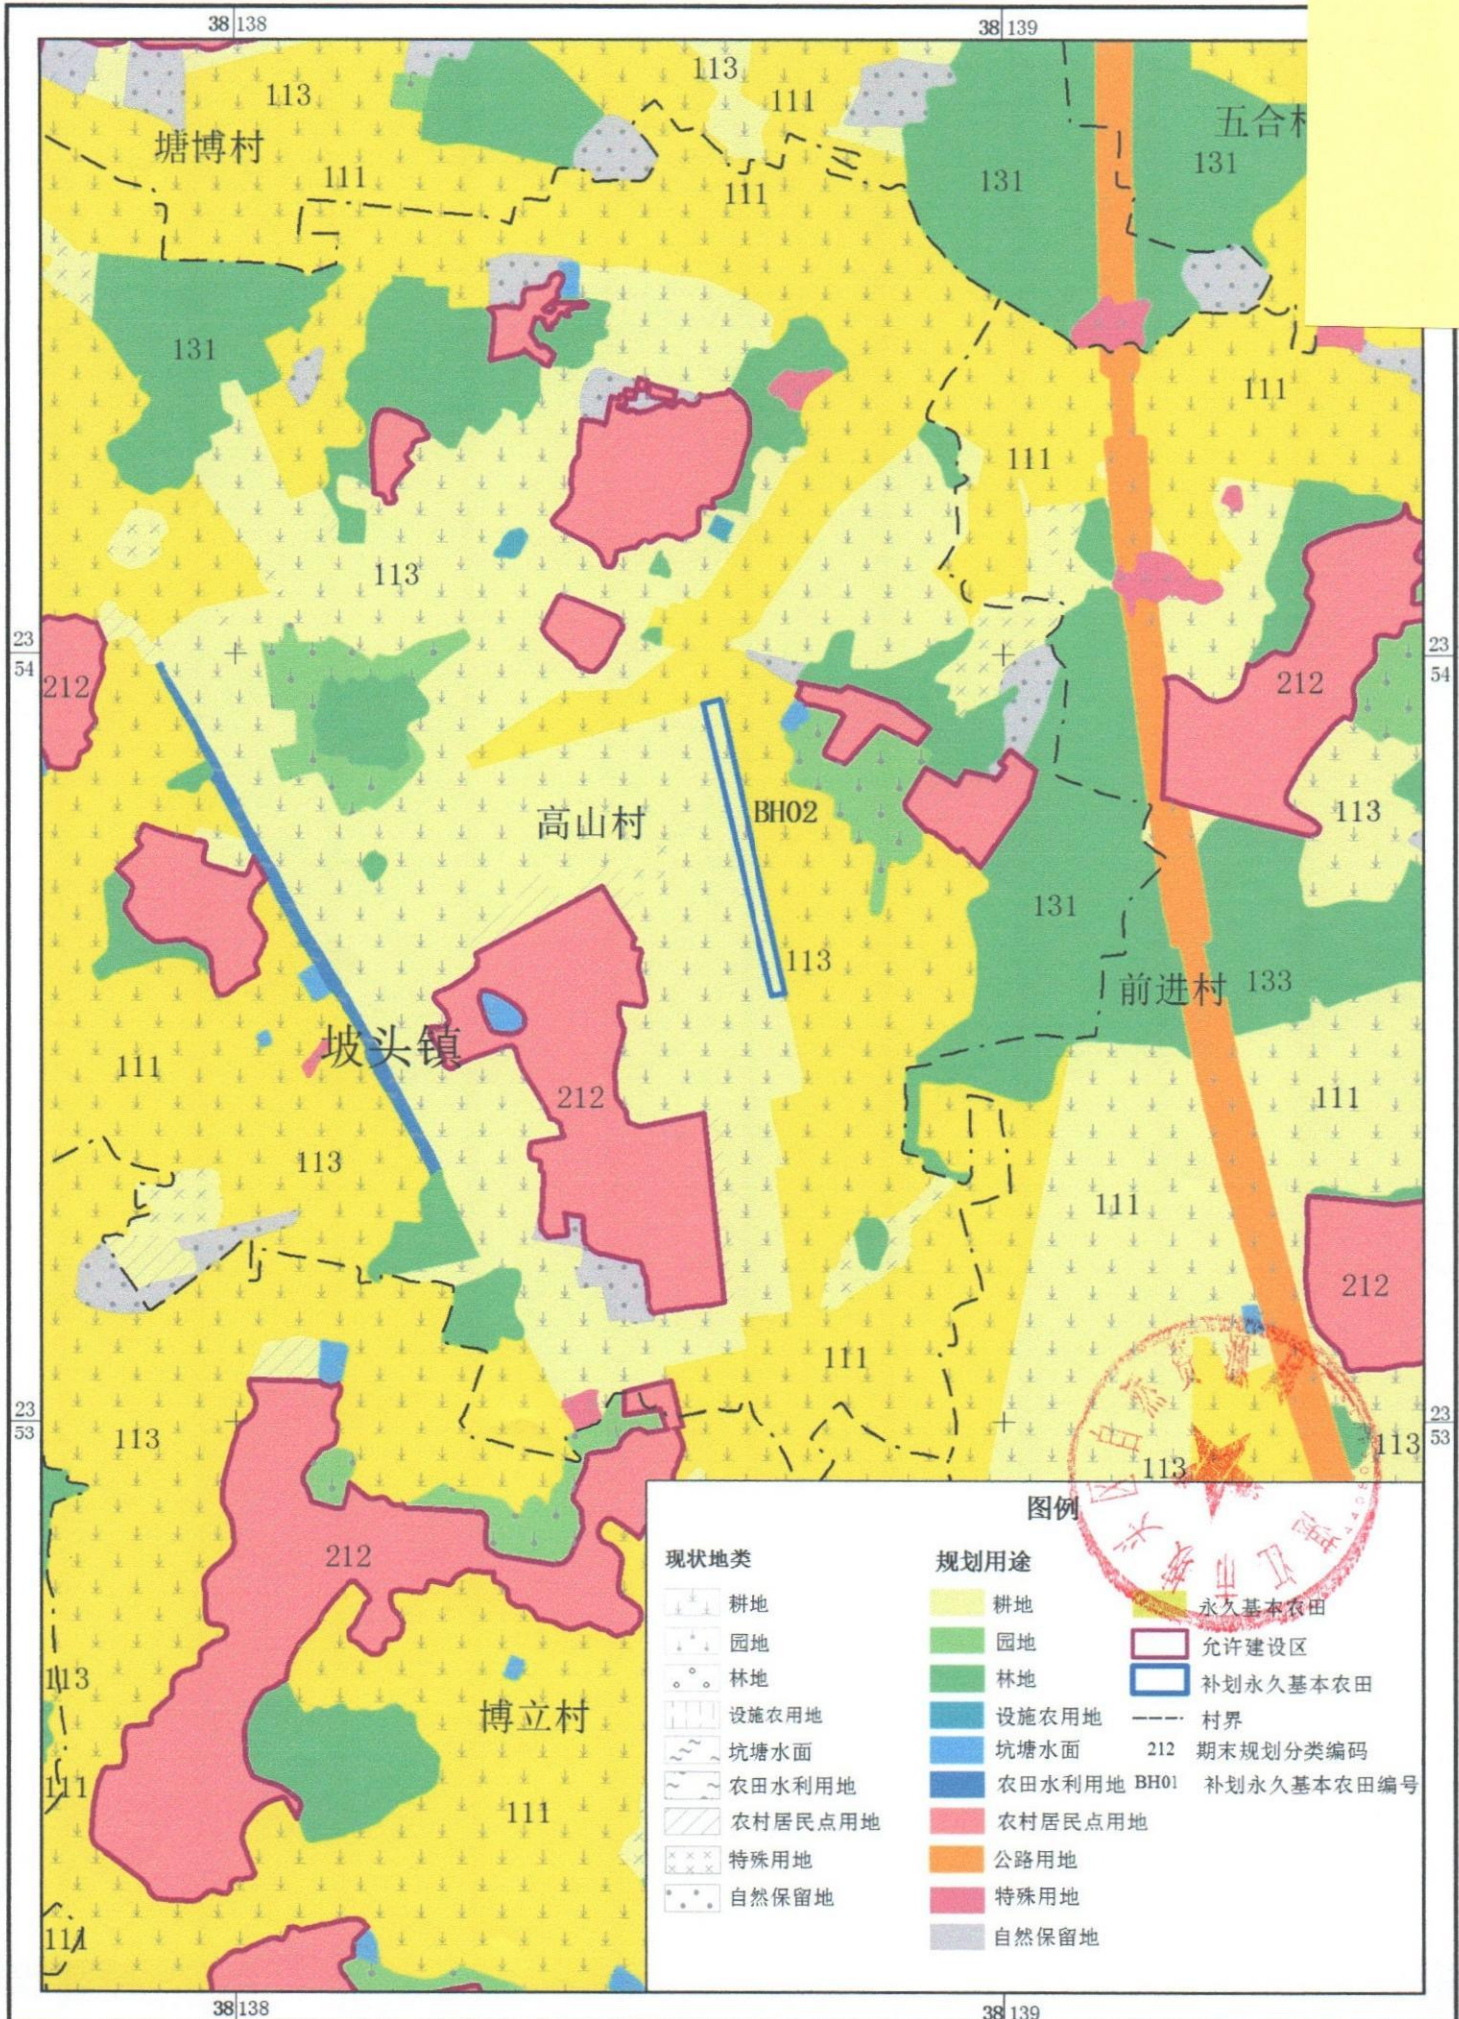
38|138
38|139
113
113
111
塘博村
111
111
五合村
131
131
131
111
111
23
54
212
113
212
23
54
113
BH02
高山村
131
113
前进村
133
坡头镇
111
212
111
113
111
212
111
23
53
113
23
53
113
113
212
113
博立村
111
111
111
38|138
38|139

图例
现状地类
耕地
园地
林地
设施农用地
坑塘水面
农田水利用地
农村居民点用地
特殊用地
自然保留地
规划用途
耕地
园地
林地
设施农用地
坑塘水面
农田水利用地
农村居民点用地
公路用地
特殊用地
自然保留地
永久基本农田
允许建设区
补划永久基本农田
村界
212 期末规划分类编码
BH01 补划永久基本农田编号
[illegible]自然资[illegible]